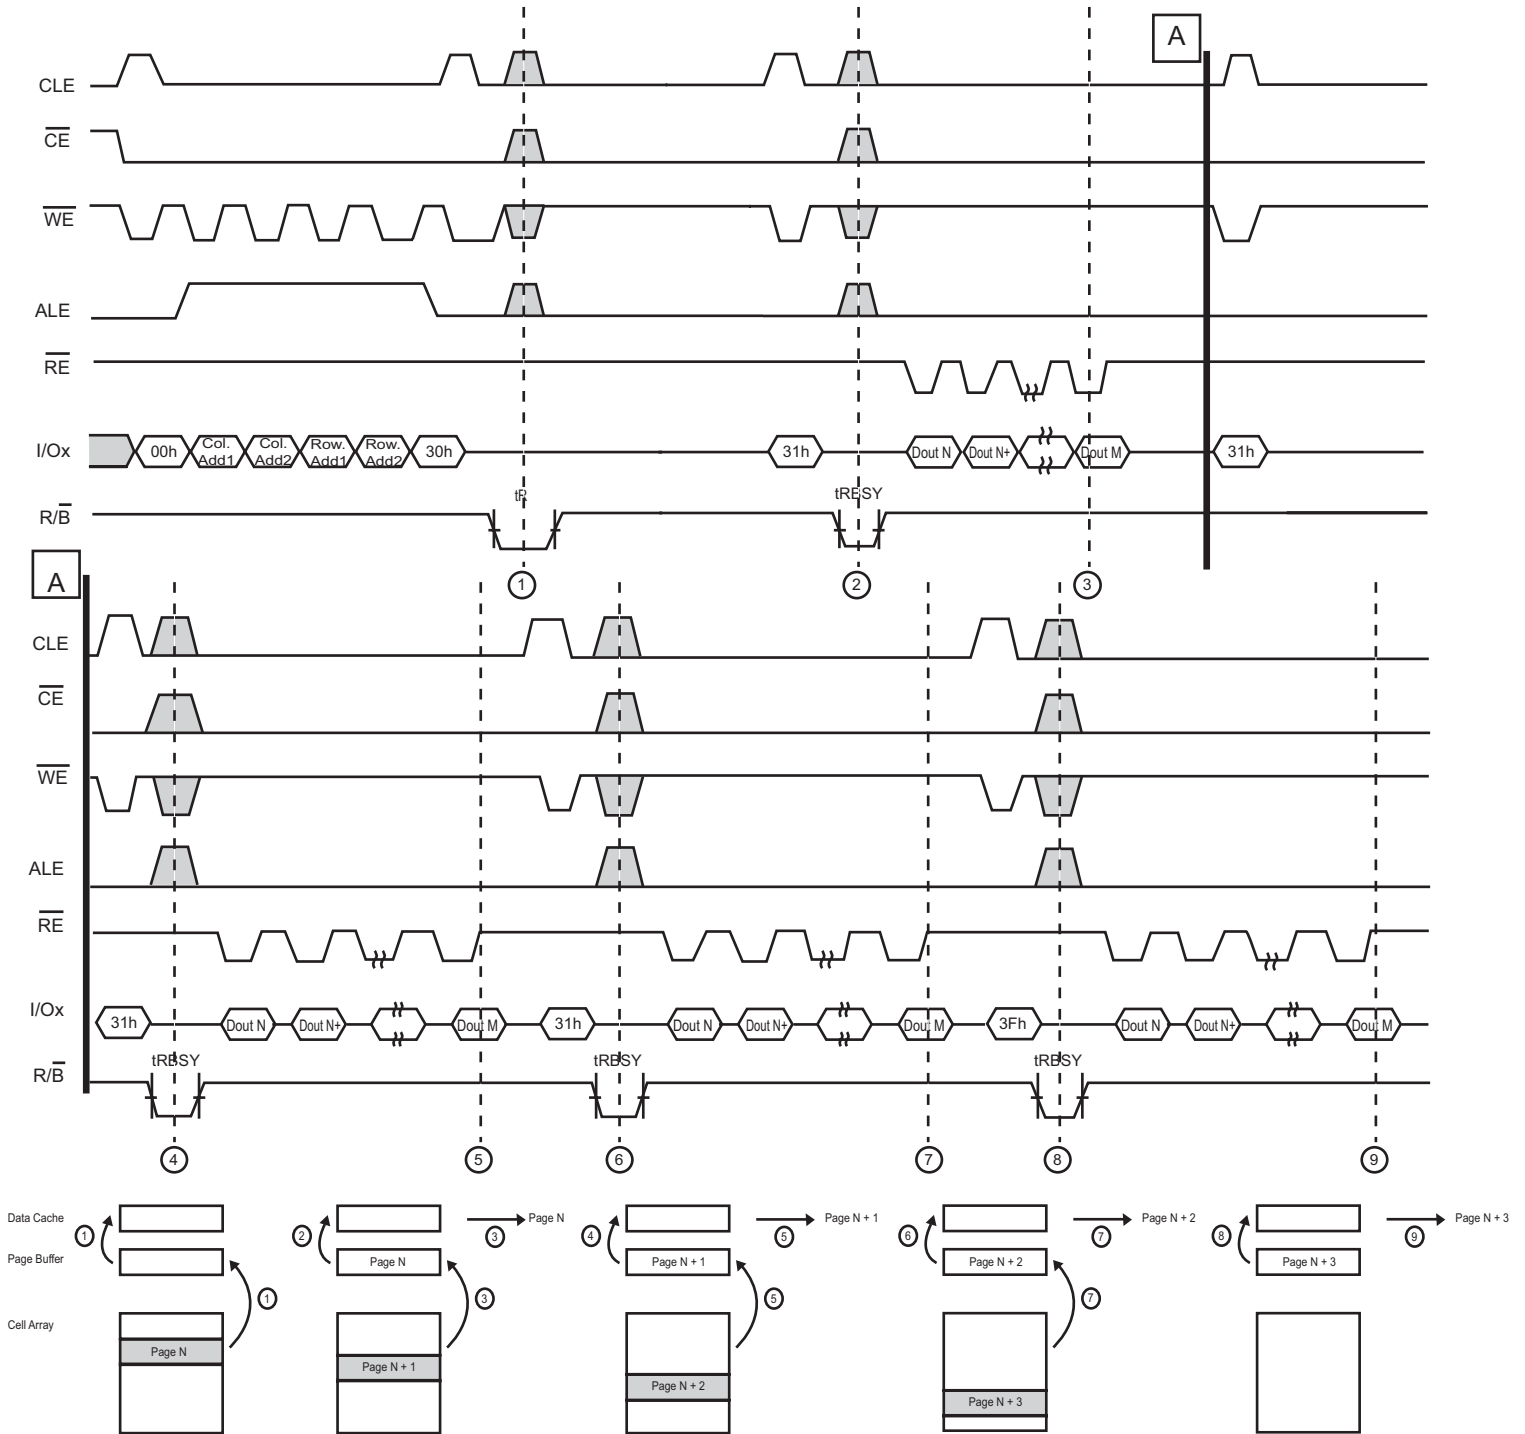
A

CLE

$\overline{CE}$

$\overline{WE}$

ALE

$\overline{RE}$

I/Ox

00h Col. Add1 Col. Add2 Row. Add1 Row. Add2 30h 31h Dout N Dout N+ Dout M 31h

R/$\overline{B}$

tR tRBSY

1 2 3

A

CLE

$\overline{CE}$

$\overline{WE}$

ALE

$\overline{RE}$

I/Ox

31h Dout N Dout N+ Dout M 31h Dout N Dout N+ Dout M 3Fh Dout N Dout N+ Dout M

R/$\overline{B}$

tRBSY tRBSY tRBSY

4 5 6 7 8 9

Data Cache

Page Buffer

Cell Array

1 1 Page N

2 3 Page N 3 Page N Page N + 1

4 5 Page N + 1 5 Page N + 1 Page N + 2

6 7 Page N + 2 7 Page N + 2 Page N + 3

8 9 Page N + 3 Page N + 3